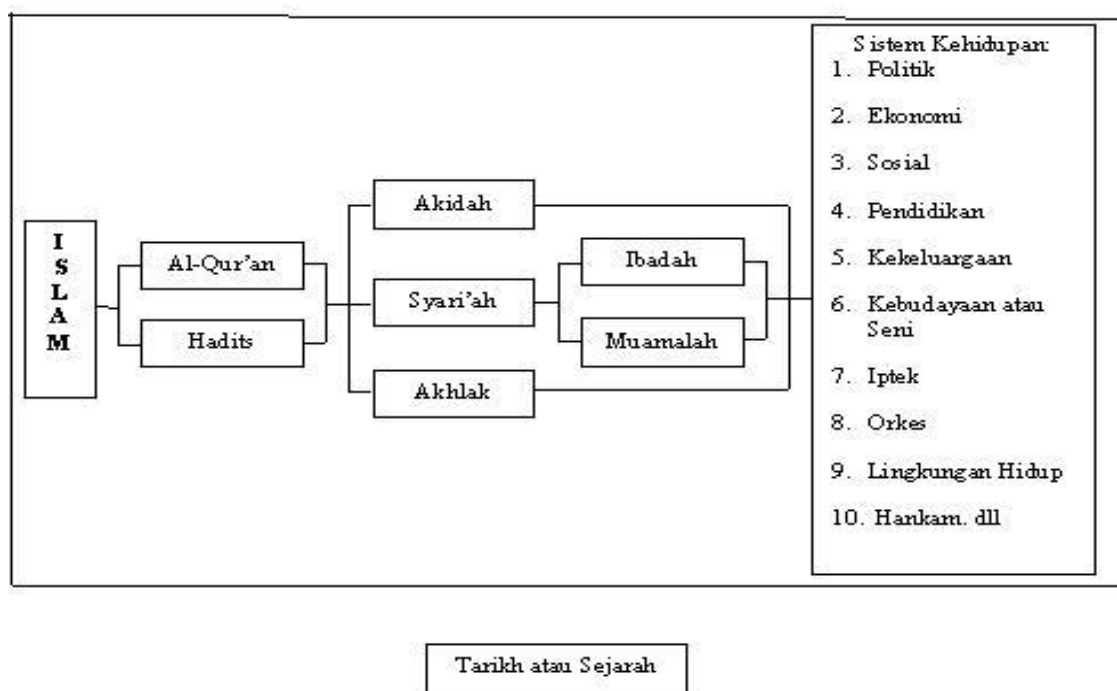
I
S
L
A
M

Al-Qur'an

Hadits

Akidah

Syari'ah

Akhlak

Ibadah

Muamalah

Sistem Kehidupan:
1. Politik
2. Ekonomi
3. Sosial
4. Pendidikan
5. Kekeluargaan
6. Kebudayaan atau Seni
7. Iptek
8. Orkes
9. Lingkungan Hidup
10. Hankam. dll

Tarikh atau Sejarah